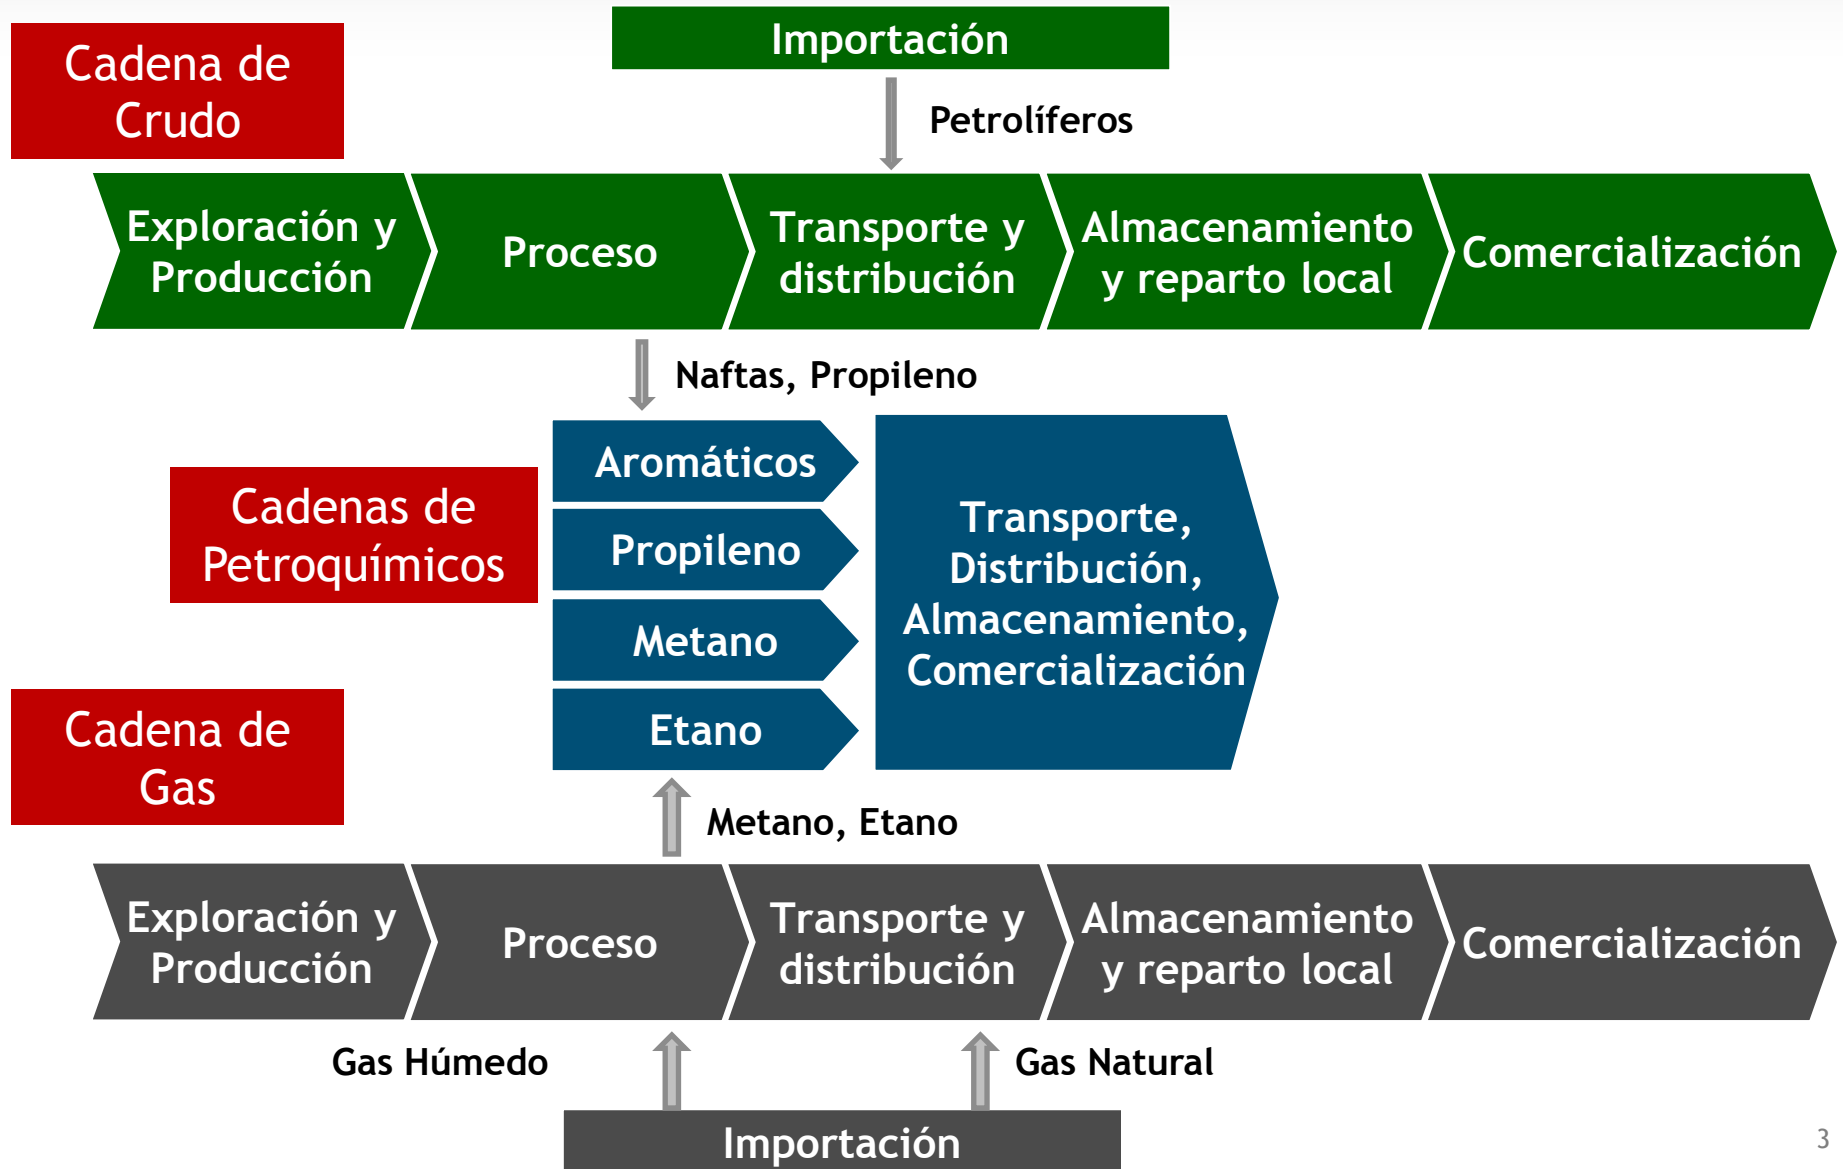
Cadena de Crudo

Importación

Petrolíferos

Exploración y Producción

Proceso

Transporte y distribución

Almacenamiento y reparto local

Comercialización

Naftas, Propileno

Cadenas de Petroquímicos

Aromáticos

Propileno

Metano

Etano

Transporte, Distribución, Almacenamiento, Comercialización

Cadena de Gas

Metano, Etano

Exploración y Producción

Proceso

Transporte y distribución

Almacenamiento y reparto local

Comercialización

Gas Húmedo

Gas Natural

Importación

3